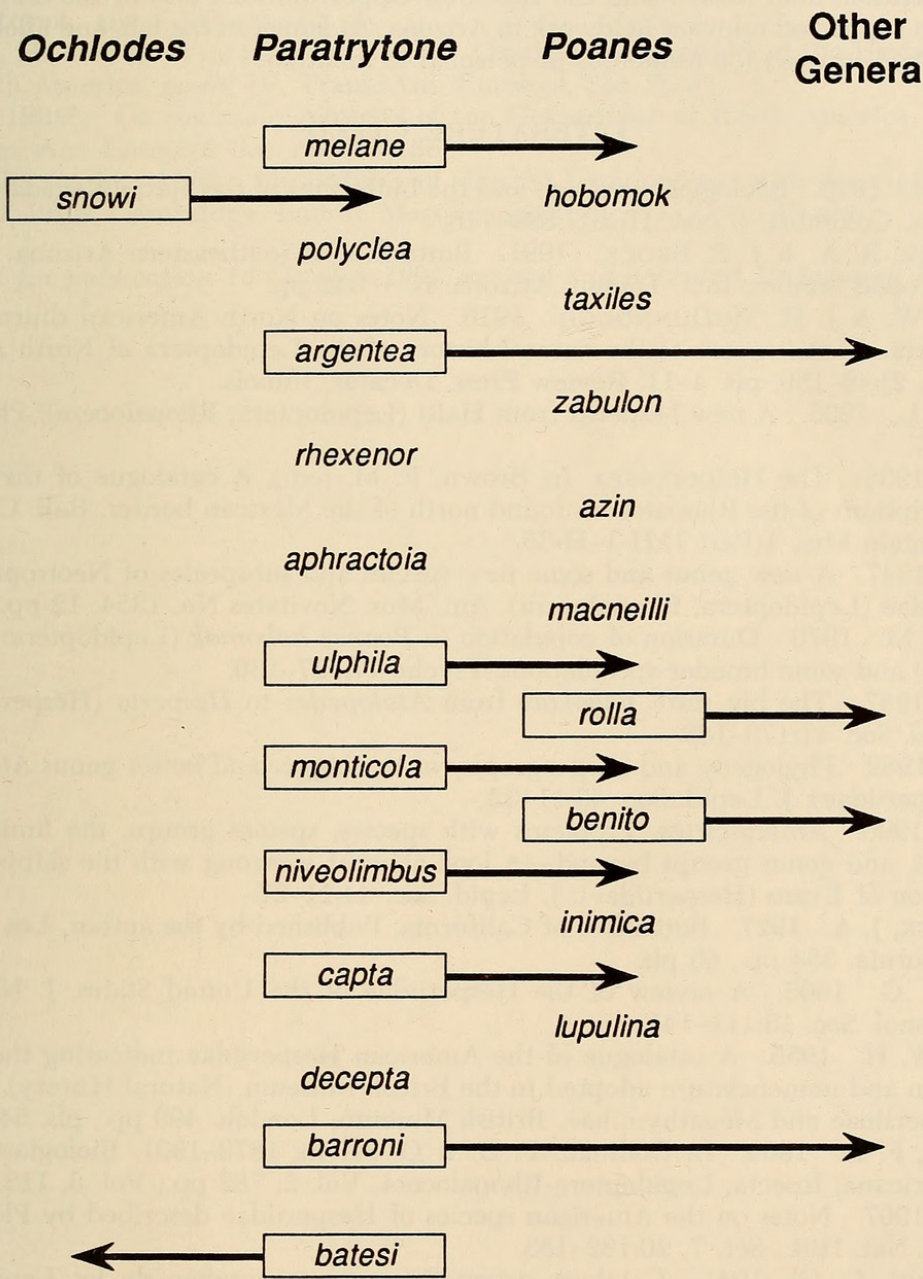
Ochlodes Paratrytone Poanes Other Genera

melane

snowi

hobomok

polyclea

taxiles

argentea

zabulon

rhexenor

azin

aphractoia

macneilli

ulphila

rolla

monticola

benito

niveolimbus

inimica

capta

lupulina

decepta

barroni

batesi